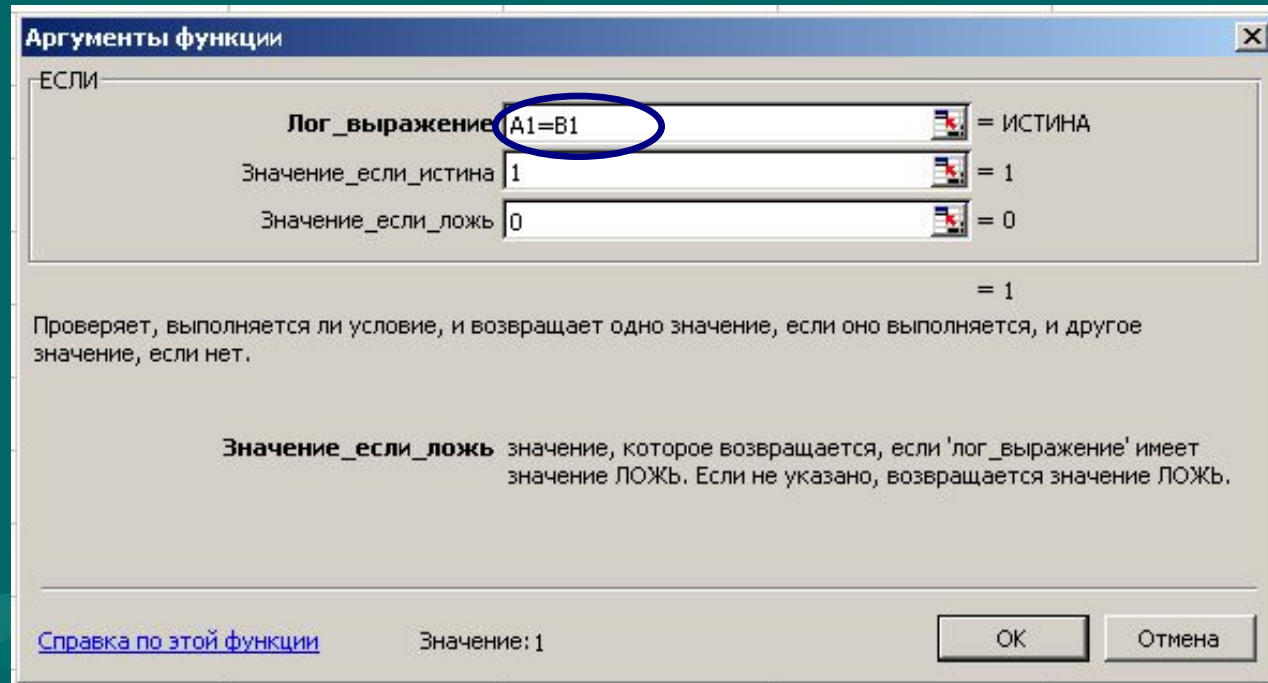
Аргументы функции

ЕСЛИ

Лог_выражение A1=B1 = ИСТИНА

Значение_если_истина 1 = 1

Значение_если_ложь 0 = 0

= 1

Проверяет, выполняется ли условие, и возвращает одно значение, если оно выполняется, и другое значение, если нет.

Значение_если_ложь значение, которое возвращается, если 'лог_выражение' имеет значение ЛОЖЬ. Если не указано, возвращается значение ЛОЖЬ.

Справка по этой функции

Значение: 1

ОК

Отмена